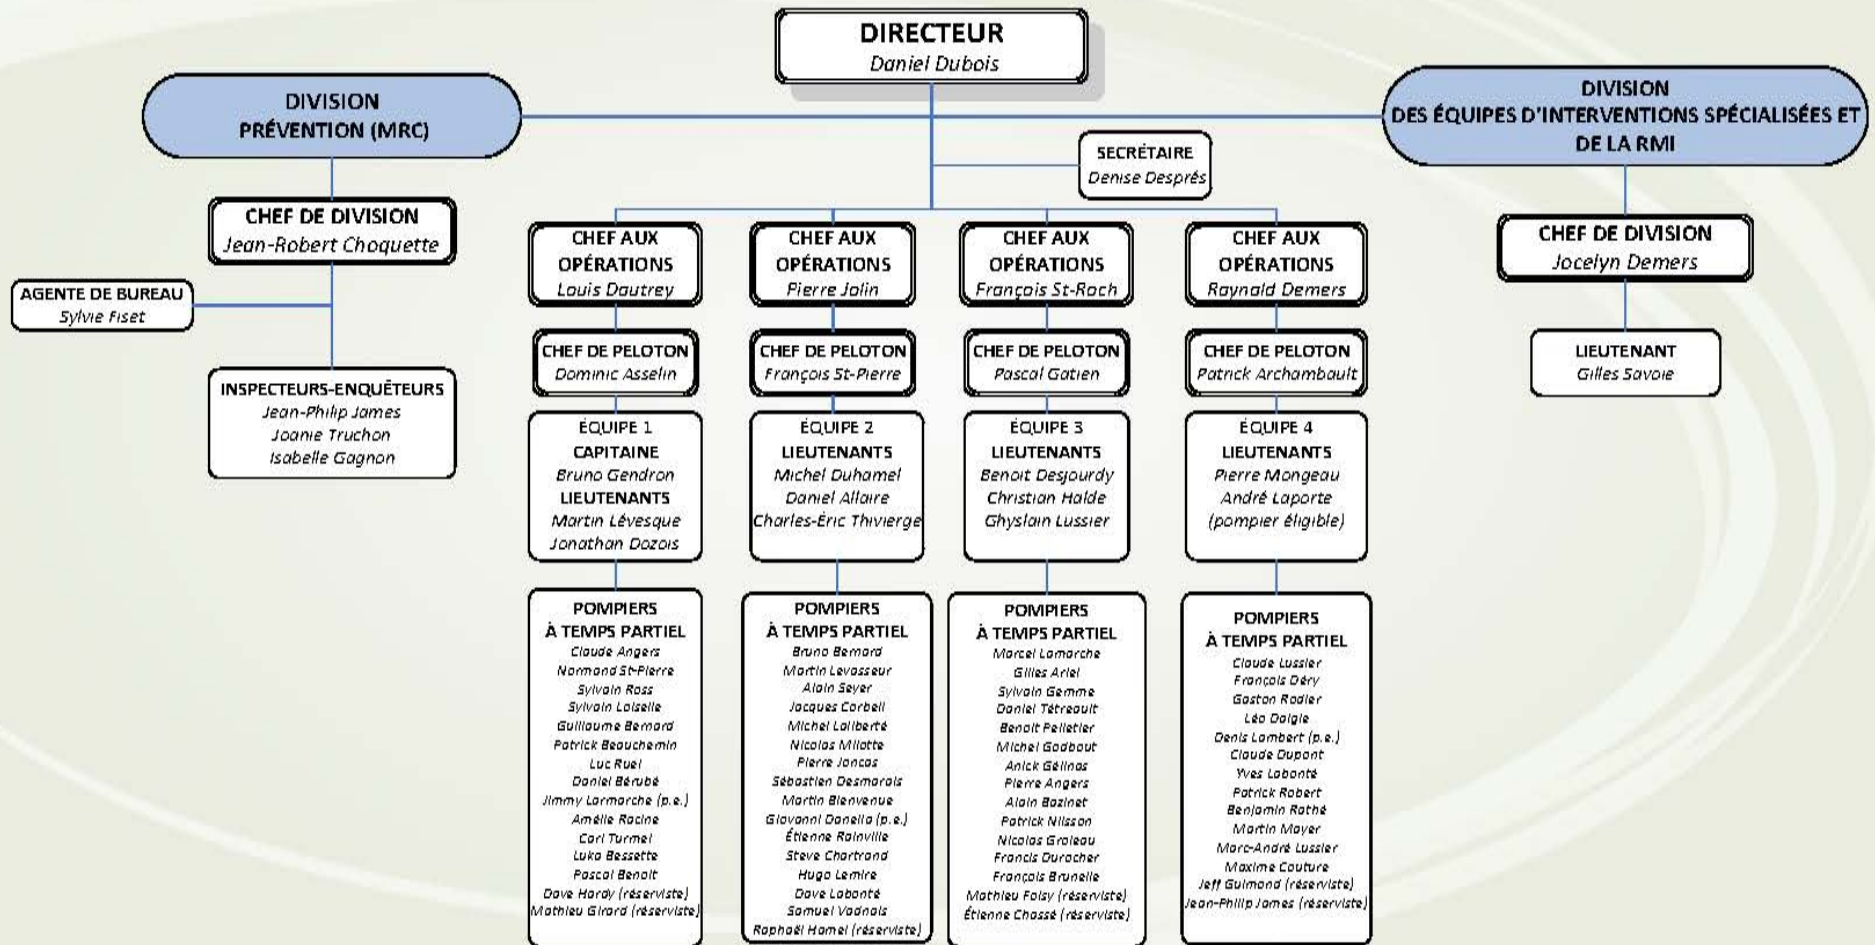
DIRECTEUR
Daniel Dubois

DIVISION
PRÉVENTION (MRC)

CHEF DE DIVISION
Jean-Robert Choquette

AGENTE DE BUREAU
Sylvie Fiset

INSPECTEURS-ENQUÊTEURS
Jean-Philip James
Joanie Truchon
Isabelle Gagnon

SECRÉTAIRE
Denise Desprès

CHEF AUX OPÉRATIONS
Louis Dautrey

CHEF DE PELOTON
Dominic Asselin

ÉQUIPE 1
CAPITAINE
Bruno Gendron
LIEUTENANTS
Martin Lévesque
Jonathan Dozois

POMPIERS À TEMPS PARTIEL
Claude Angers
Normand St-Pierre
Sylvain Ross
Sylvain Loiselle
Guillaume Bernard
Patrick Beauchemin
Luc Ruel
Daniel Bérubé
Jimmy Larmarche (p.e.)
Amélie Racine
Carl Turmel
Luka Bessette
Pascal Benoit
Dave Hardy (réserviste)
Mathieu Girard (réserviste)

CHEF AUX OPÉRATIONS
Pierre Jolin

CHEF DE PELOTON
François St-Pierre

ÉQUIPE 2
LIEUTENANTS
Michel Duhamel
Daniel Allaire
Charles-Éric Thivierge

POMPIERS À TEMPS PARTIEL
Bruno Bernard
Martin Levasseur
Alain Seyer
Jacques Corbeil
Michel Laliberté
Nicolas Milotte
Pierre Joncas
Sébastien Desmarais
Martin Bienvenue
Giovanni Danello (p.e.)
Étienne Rainville
Steve Chartrand
Hugo Lemire
Dave Labonté
Samuel Vadnais
Raphaël Hamel (réserviste)

CHEF AUX OPÉRATIONS
François St-Roch

CHEF DE PELOTON
Pascal Gatien

ÉQUIPE 3
LIEUTENANTS
Benoit Desjourdy
Christian Halde
Ghyslain Lussier

POMPIERS À TEMPS PARTIEL
Marcel Lamarche
Gilles Ariel
Sylvain Gemme
Daniel Tétreault
Benoit Pelletier
Michel Godbout
Anick Gélinas
Pierre Angers
Alain Bazinet
Patrick Nilsson
Nicolas Groleau
Francis Durocher
François Brunelle
Mathieu Foisy (réserviste)
Étienne Chassé (réserviste)

CHEF AUX OPÉRATIONS
Raynald Demers

CHEF DE PELOTON
Patrick Archambault

ÉQUIPE 4
LIEUTENANTS
Pierre Mongeau
André Laporte
(pompier éligible)

POMPIERS À TEMPS PARTIEL
Claude Lussier
François Déry
Gaston Rodier
Léo Daigle
Denis Lambert (p.e.)
Claude Dupont
Yves Labonté
Patrick Robert
Benjamin Rothé
Martin Mayer
Marc-André Lussier
Maxime Couture
Jeff Guimond (réserviste)
Jean-Philip James (réserviste)

DIVISION
DES ÉQUIPES D'INTERVENTIONS SPÉCIALISÉES ET DE LA RMI

CHEF DE DIVISION
Jocelyn Demers

LIEUTENANT
Gilles Savoie